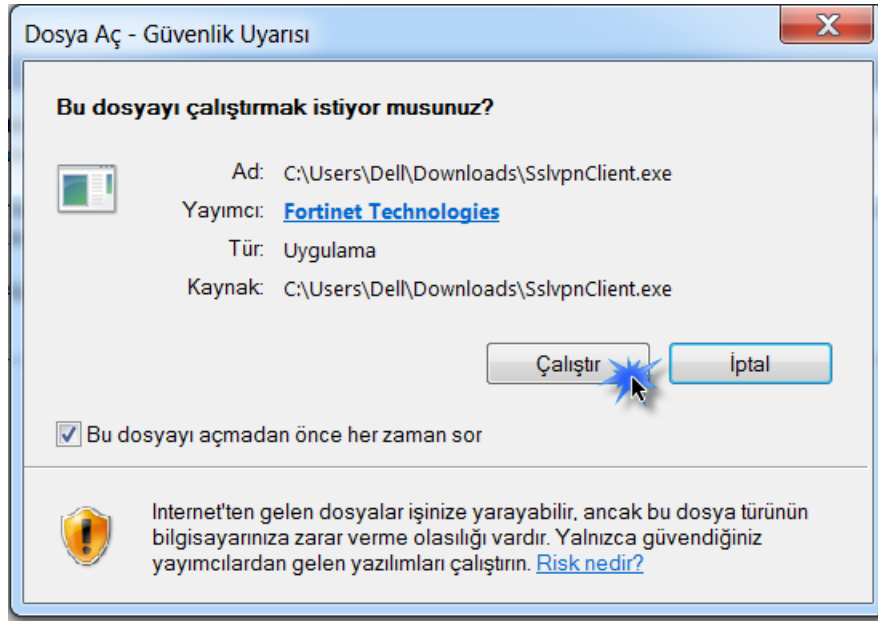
Dosya Aç - Güvenlik Uyarısı

Bu dosyayı çalıştırmak istiyor musunuz?

Ad: C:\Users\Dell\Downloads\SslvpnClient.exe
Yayımcı: Fortinet Technologies
Tür: Uygulama
Kaynak: C:\Users\Dell\Downloads\SslvpnClient.exe

Çalıştır İptal

Bu dosyayı açmadan önce her zaman sor

Internet'ten gelen dosyalar işinize yarayabilir, ancak bu dosya türünün bilgisayarınıza zarar verme olasılığı vardır. Yalnızca güvendiğiniz yayımcılardan gelen yazılımları çalıştırın. Risk nedir?